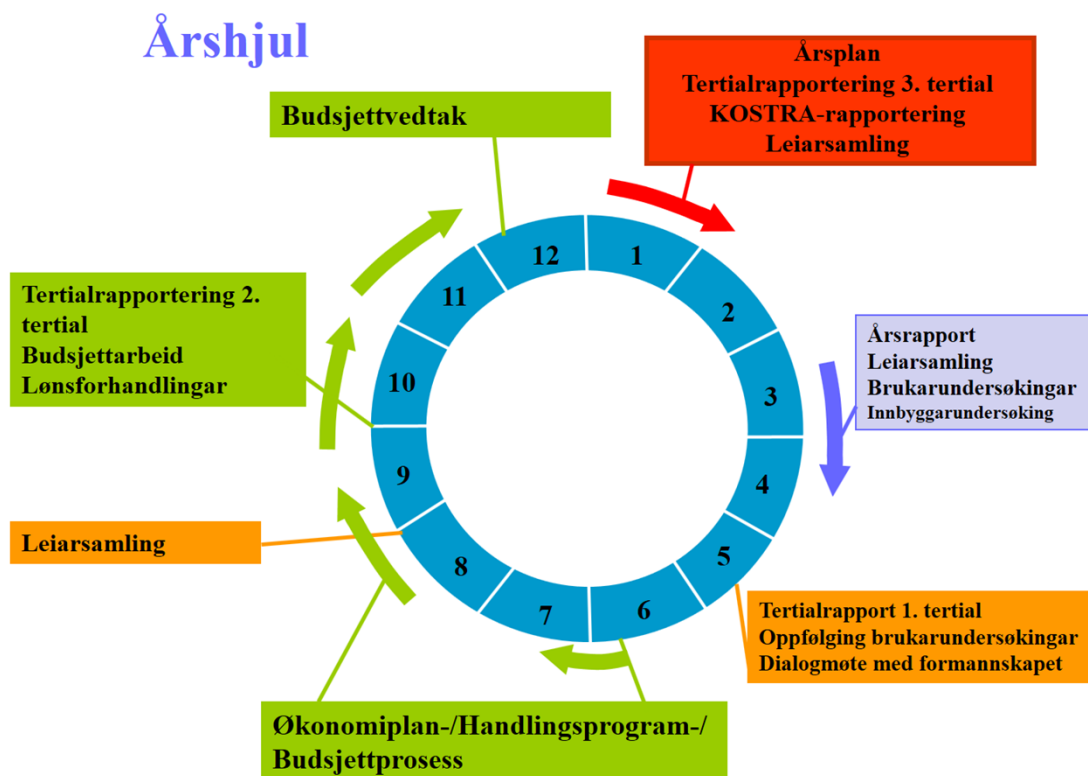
Årshjul

Årsplan
Tertialrapportering 3. tertial
KOSTRA-rapportering
Leiarsamling

Budsjettvedtak

Tertialrapportering 2. tertial
Budsjettarbeid
Lønsforhandlingar

Årsrapport
Leiarsamling
Brukarundersøkingar
Innbyggarundersøking

12
1
2
3
4
5
6
7
8
9
10
11

Leiarsamling

Tertialrapport 1. tertial
Oppfølging brukarundersøkingar
Dialogmøte med formannskapet

Økonomiplan-/Handlingsprogram-/
Budsjettprosess